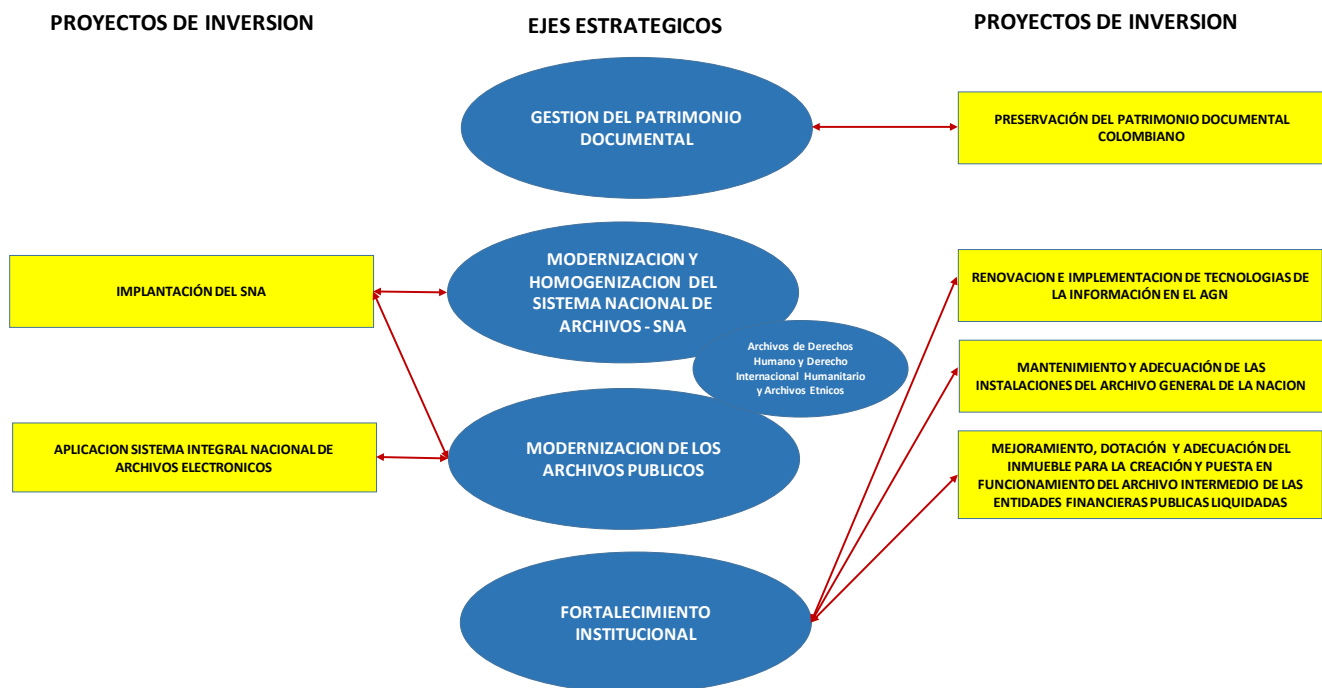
PROYECTOS DE INVERSION

EJES ESTRATEGICOS

PROYECTOS DE INVERSION

GESTION DEL PATRIMONIO DOCUMENTAL

PRESERVACIÓN DEL PATRIMONIO DOCUMENTAL COLOMBIANO

IMPLANTACIÓN DEL SNA

MODERNIZACION Y HOMOGENIZACION DEL SISTEMA NACIONAL DE ARCHIVOS - SNA

Archivos de Derechos Humano y Derecho Internacional Humanitario y Archivos Etnicos

RENOVACION E IMPLEMENTACION DE TECNOLOGIAS DE LA INFORMACIÓN EN EL AGN

MANTENIMIENTO Y ADECUACIÓN DE LAS INSTALACIONES DEL ARCHIVO GENERAL DE LA NACION

APLICACION SISTEMA INTEGRAL NACIONAL DE ARCHIVOS ELECTRONICOS

MODERNIZACION DE LOS ARCHIVOS PUBLICOS

MEJORAMIENTO, DOTACIÓN Y ADECUACIÓN DEL INMUEBLE PARA LA CREACIÓN Y PUESTA EN FUNCIONAMIENTO DEL ARCHIVO INTERMEDIO DE LAS ENTIDADES FINANCIERAS PUBLICAS LIQUIDADAS

FORTALECIMIENTO INSTITUCIONAL